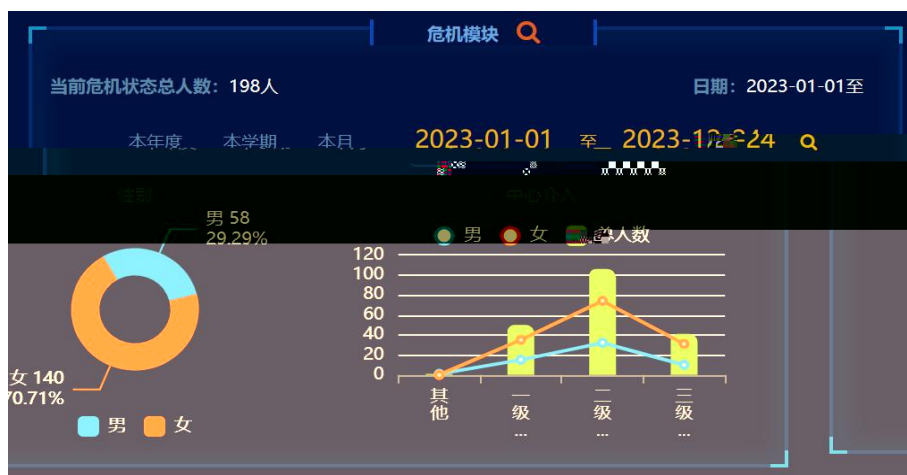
危机模块

当前危机状态总人数：198人

日期：2023-01-01至

本年度 本学期 本月

2023-01-01 至 2023-12-24

性别

男 58
29.29%

女 140
70.71%

男 女

男 女 总人数

120
100
80
60
40
20
0

其他
一级...
二级...
三级...